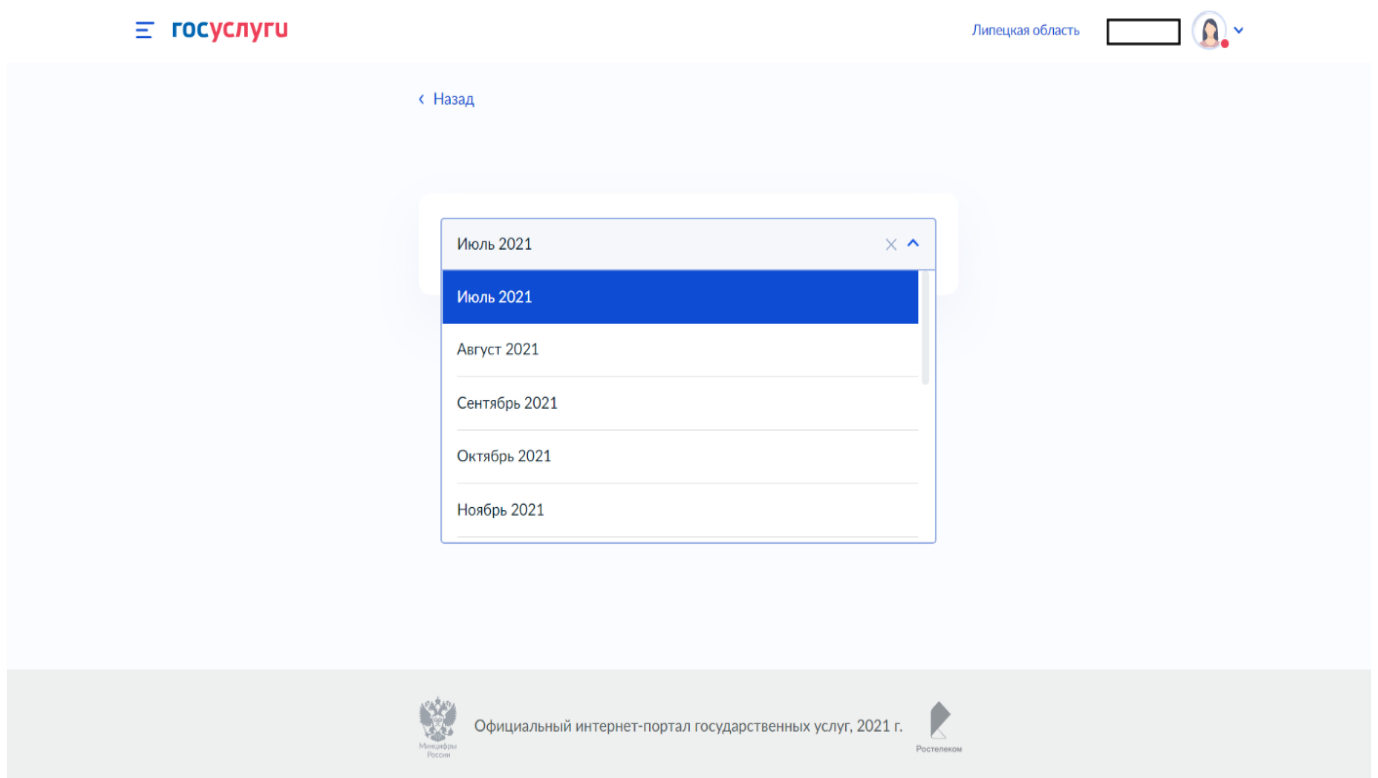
госуслуги

Липецкая область

‹ Назад

Июль 2021

Июль 2021

Август 2021

Сентябрь 2021

Октябрь 2021

Ноябрь 2021

Минцифры России

Официальный интернет-портал государственных услуг, 2021 г.

Ростелеком